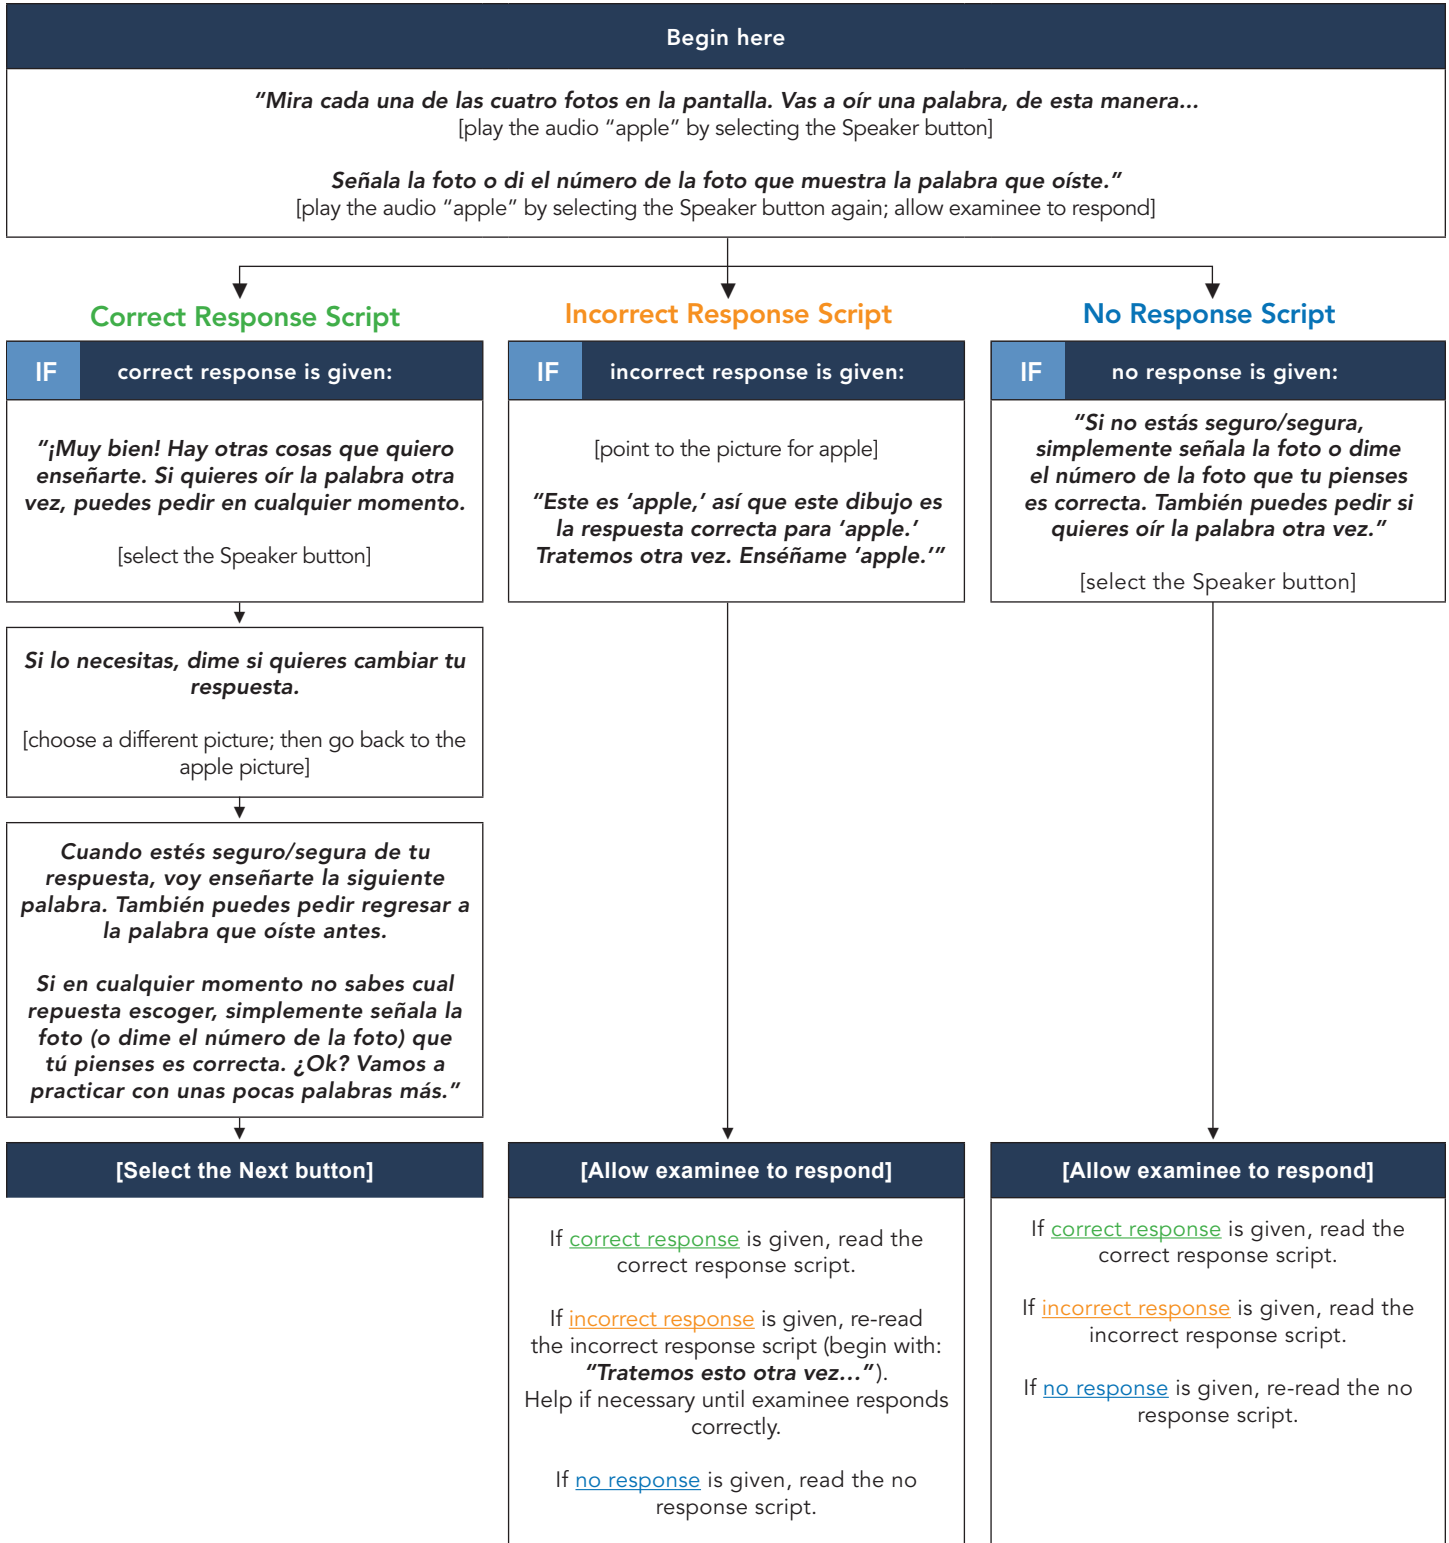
Begin here

"Mira cada una de las cuatro fotos en la pantalla. Vas a oír una palabra, de esta manera...
[play the audio "apple" by selecting the Speaker button]

Señala la foto o di el número de la foto que muestra la palabra que oíste."
[play the audio "apple" by selecting the Speaker button again; allow examinee to respond]

Correct Response Script

IF correct response is given:

"¡Muy bien! Hay otras cosas que quiero enseñarte. Si quieres oír la palabra otra vez, puedes pedir en cualquier momento.

[select the Speaker button]

Si lo necesitas, dime si quieres cambiar tu respuesta.

[choose a different picture; then go back to the apple picture]

Cuando estés seguro/segura de tu respuesta, voy enseñarte la siguiente palabra. También puedes pedir regresar a la palabra que oíste antes.

Si en cualquier momento no sabes cual repuesta escoger, simplemente señala la foto (o dime el número de la foto) que tú pienses es correcta. ¿Ok? Vamos a practicar con unas pocas palabras más."

[Select the Next button]

Incorrect Response Script

IF incorrect response is given:

[point to the picture for apple]

"Este es 'apple,' así que este dibujo es la respuesta correcta para 'apple.' Tratemos otra vez. Enséñame 'apple.'"

[Allow examinee to respond]

If correct response is given, read the correct response script.

If incorrect response is given, re-read the incorrect response script (begin with: "Tratemos esto otra vez..."). Help if necessary until examinee responds correctly.

If no response is given, read the no response script.

No Response Script

IF no response is given:

"Si no estás seguro/segura, simplemente señala la foto o dime el número de la foto que tu pienses es correcta. También puedes pedir si quieres oír la palabra otra vez."

[select the Speaker button]

[Allow examinee to respond]

If correct response is given, read the correct response script.

If incorrect response is given, read the incorrect response script.

If no response is given, re-read the no response script.